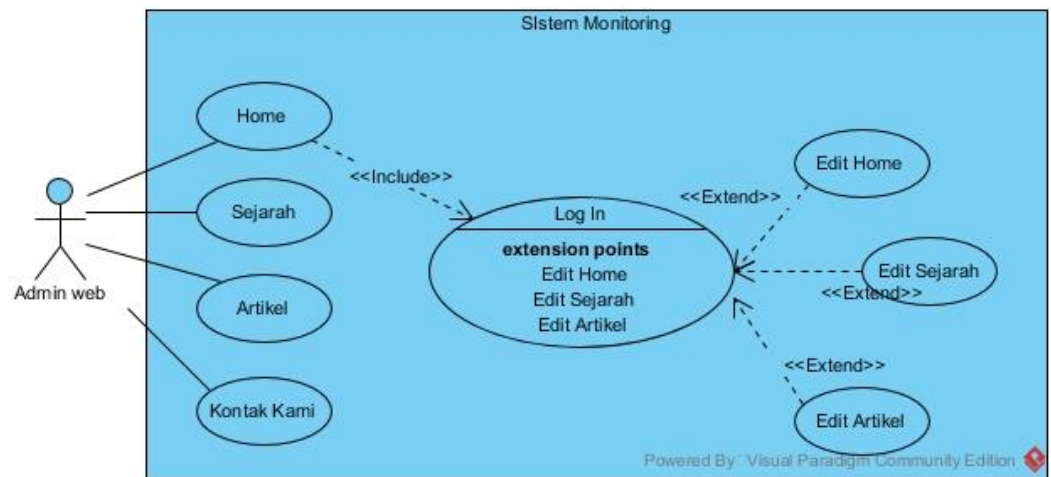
SIstem Monitoring

Admin web

Home

Sejarah

Artikel

Kontak Kami

<<Include>>

Log In

extension points

Edit Home

Edit Sejarah

Edit Artikel

<<Extend>>

Edit Home

Edit Sejarah

<<Extend>>

<<Extend>>

Edit Artikel

Powered By Visual Paradigm Community Edition